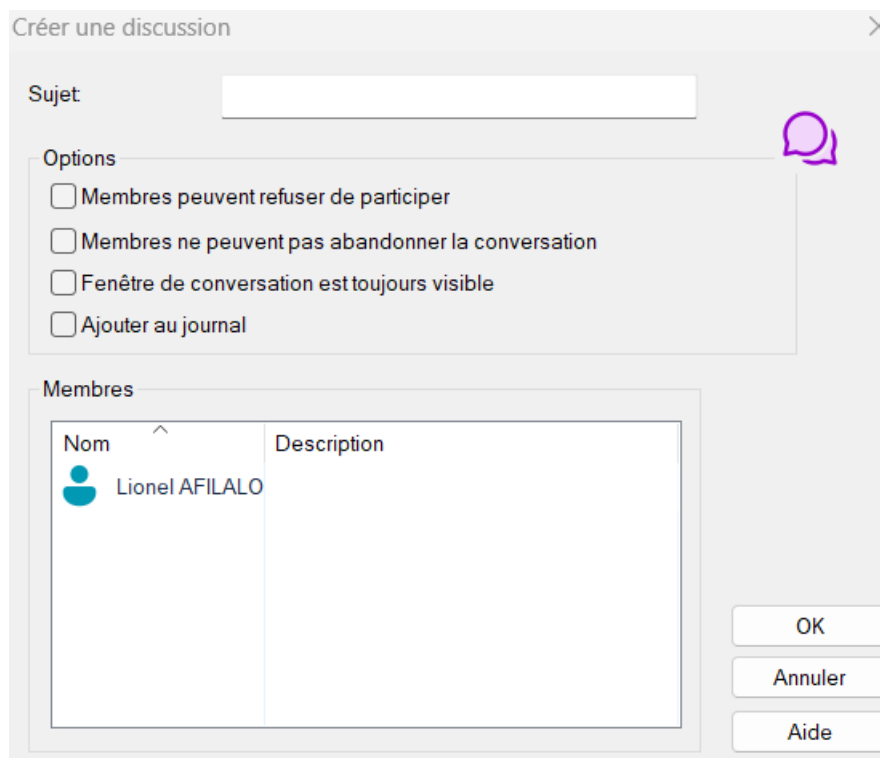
Créer une discussion

Sujet

Options

Membres peuvent refuser de participer

Membres ne peuvent pas abandonner la conversation

Fenêtre de conversation est toujours visible

Ajouter au journal

Membres

| Nom | Description |
|---|---|
| Lionel AFILALO | |

OK

Annuler

Aide